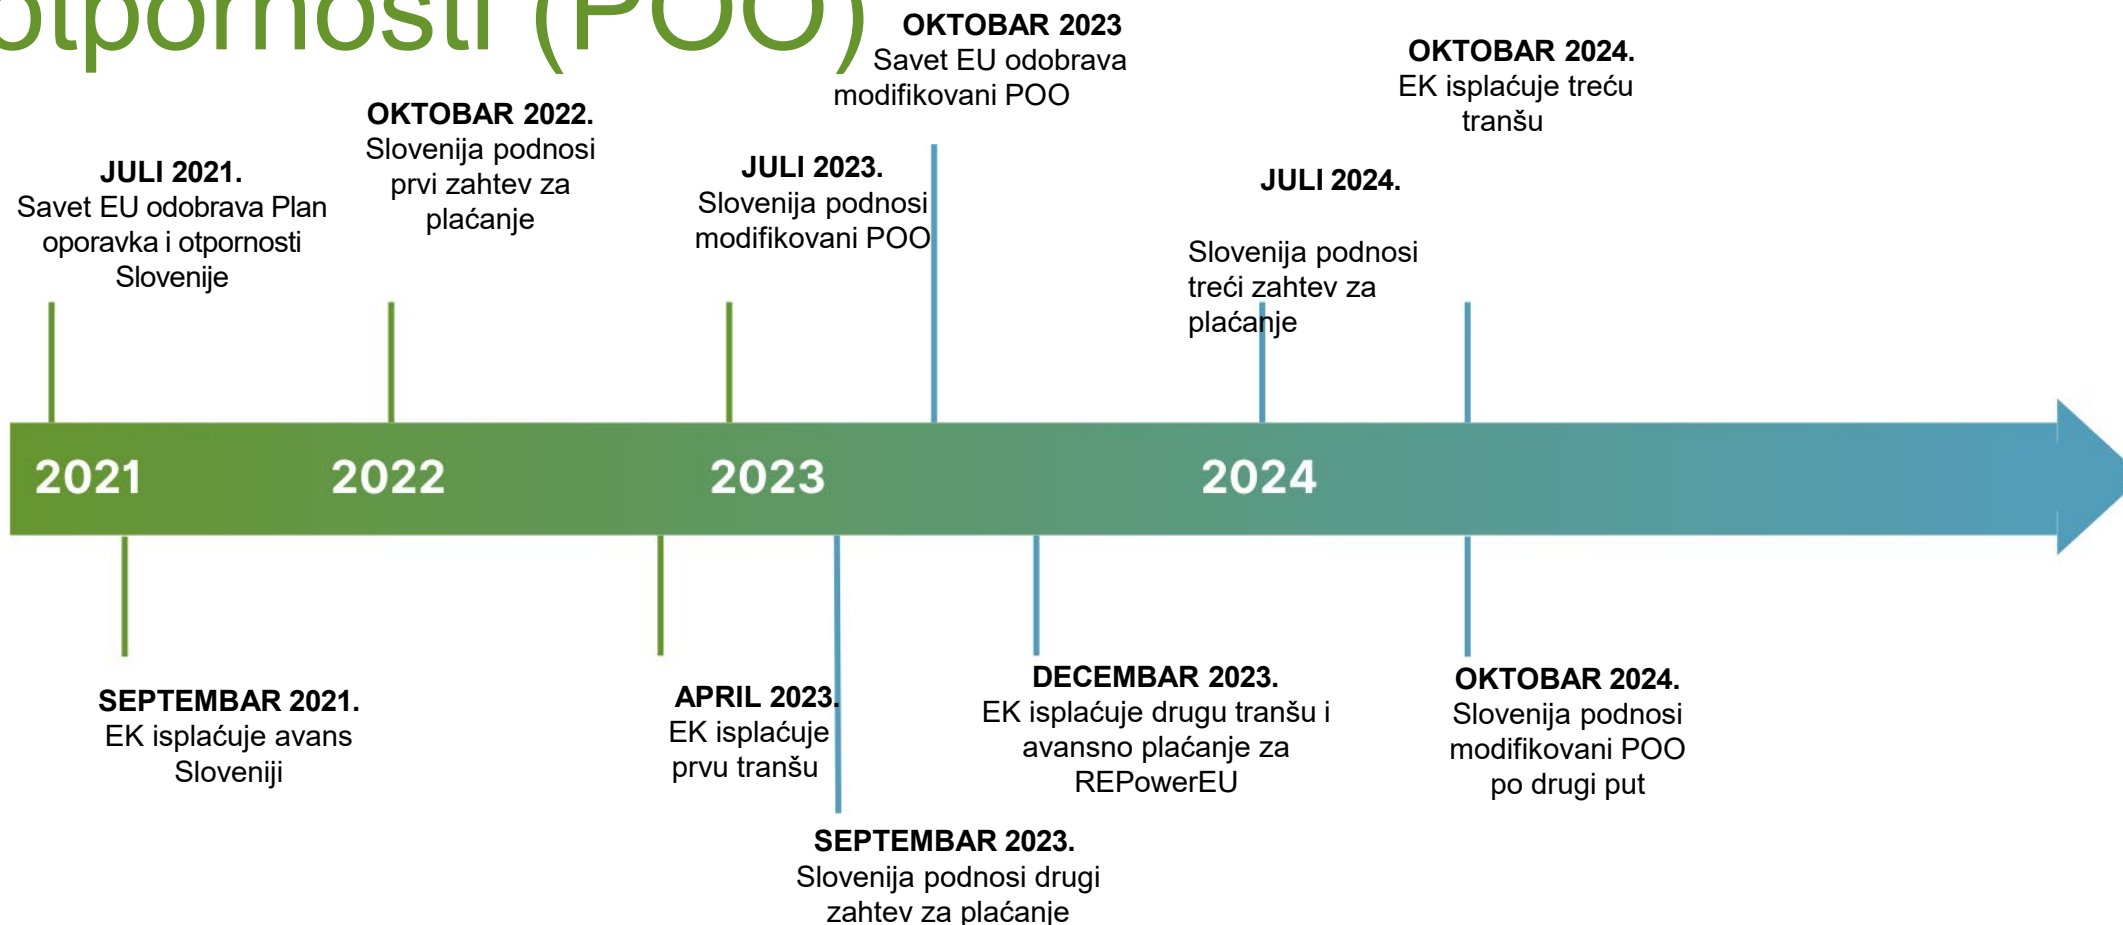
otpornosti (POO)

OKTOBAR 2023
Savet EU odobrava modifikovani POO

OKTOBAR 2024.
EK isplaćuje treću tranšu

OKTOBAR 2022.
Slovenija podnosi prvi zahtev za plaćanje

JULI 2021.
Savet EU odobrava Plan oporavka i otpornosti Slovenije

JULI 2023.
Slovenija podnosi modifikovani POO

JULI 2024.

Slovenija podnosi treći zahtev za plaćanje

2021 2022 2023 2024

SEPTEMBAR 2021.
EK isplaćuje avans Sloveniji

APRIL 2023.
EK isplaćuje prvu tranšu

DECEMBAR 2023.
EK isplaćuje drugu tranšu i avansno plaćanje za REPowerEU

OKTOBAR 2024.
Slovenija podnosi modifikovani POO po drugi put

SEPTEMBAR 2023.
Slovenija podnosi drugi zahtev za plaćanje